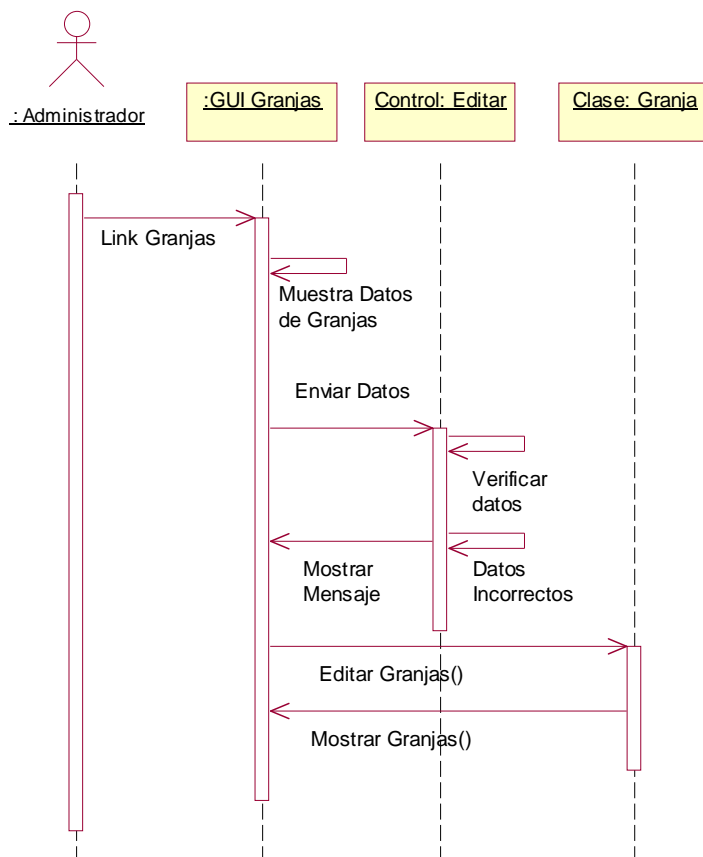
: Administrador

:GUI Granjas

Control: Editar

Clase: Granja

Link Granjas

Muestra Datos de Granjas

Enviar Datos

Verificar datos

Mostrar Mensaje

Datos Incorrectos

Editar Granjas()

Mostrar Granjas()